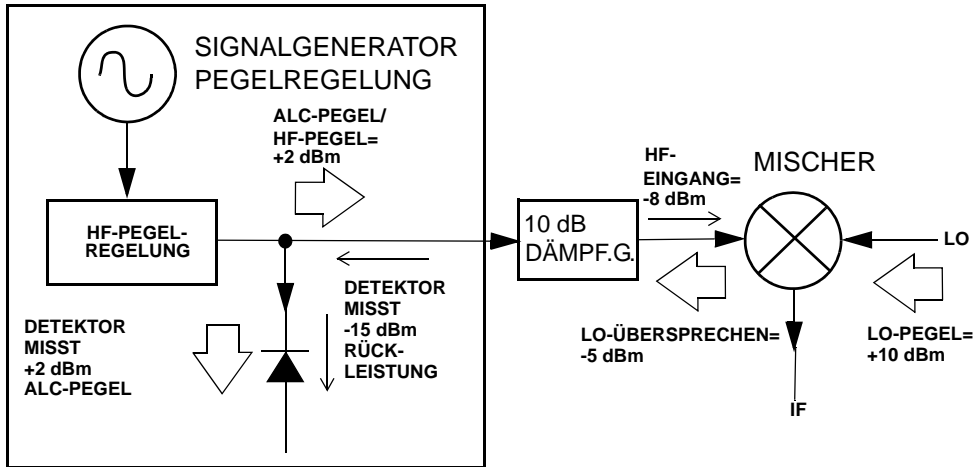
SIGNALGENERATOR
PEGELREGELUNG

ALC-PEGEL/
HF-PEGEL=
+2 dBm

HF-PEGEL-
REGELUNG

DETEKTOR
MISST
-15 dBm
RÜCK-
LEISTUNG

DETEKTOR
MISST
+2 dBm
ALC-PEGEL

10 dB
DÄMPF.G.

HF-
EINGANG=
-8 dBm

MISCHER

LO

LO-ÜBERSPRECHEN=
-5 dBm

LO-PEGEL=
+10 dBm

IF